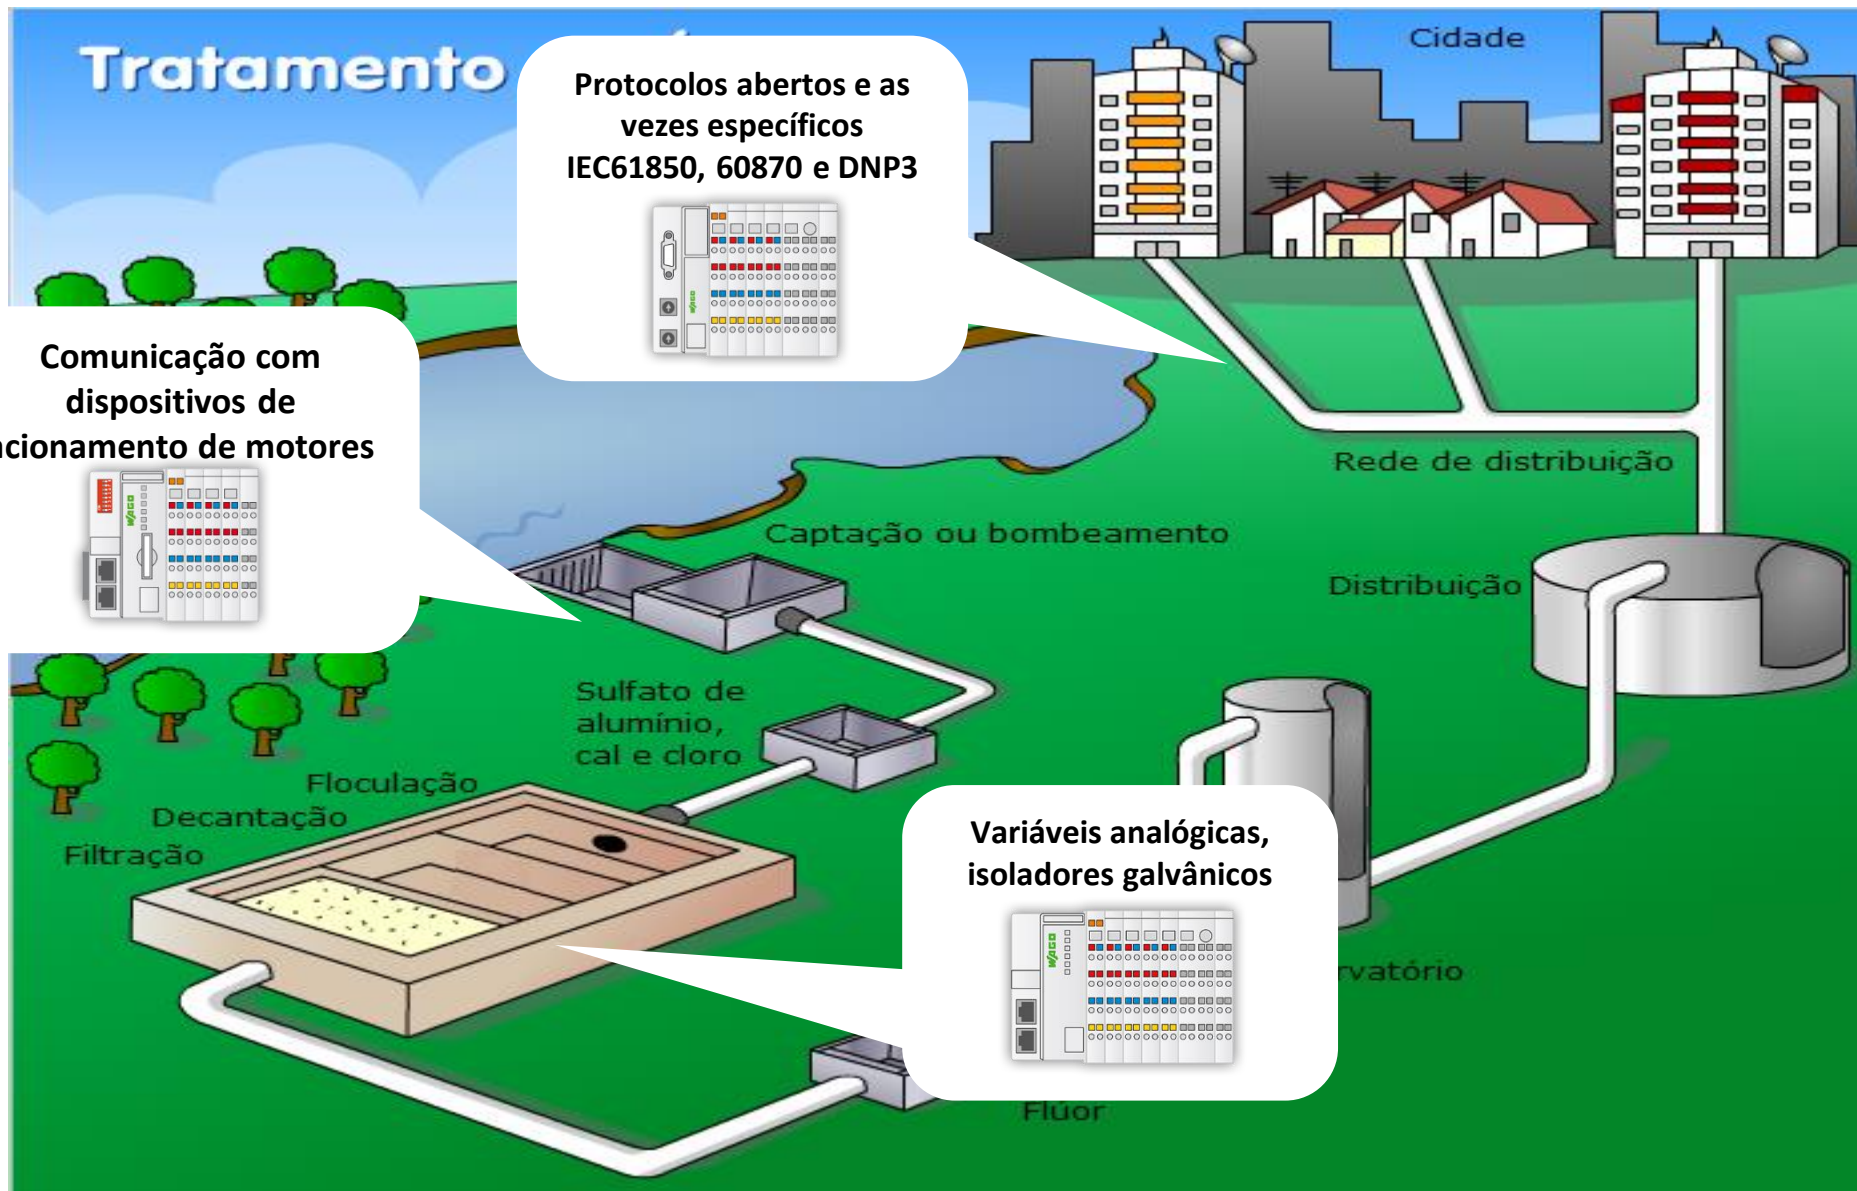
Tratamento

Protocolos abertos e as vezes específicos IEC61850, 60870 e DNP3

Cidade

Comunicação com dispositivos de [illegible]cionamento de motores

Rede de distribuição

Captação ou bombeamento

Distribuição

Sulfato de alumínio, cal e cloro

Floculação

Decantação

Filtração

Variáveis analógicas, isoladores galvânicos

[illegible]rvatório

Flúor